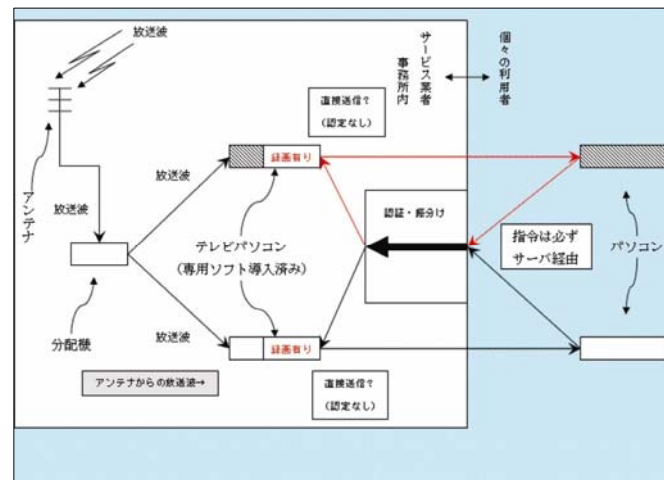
放送波

サービス業者事務所内

個々の利用者

直接送信？
（認定なし）

アンテナ

放送波

放送波

録画有り

認証・振分け

指令は必ずサーバ経由

テレビパソコン
（専用ソフト導入済み）

パソコン

分配機

放送波

録画有り

アンテナからの放送波→

直接送信？
（認定なし）